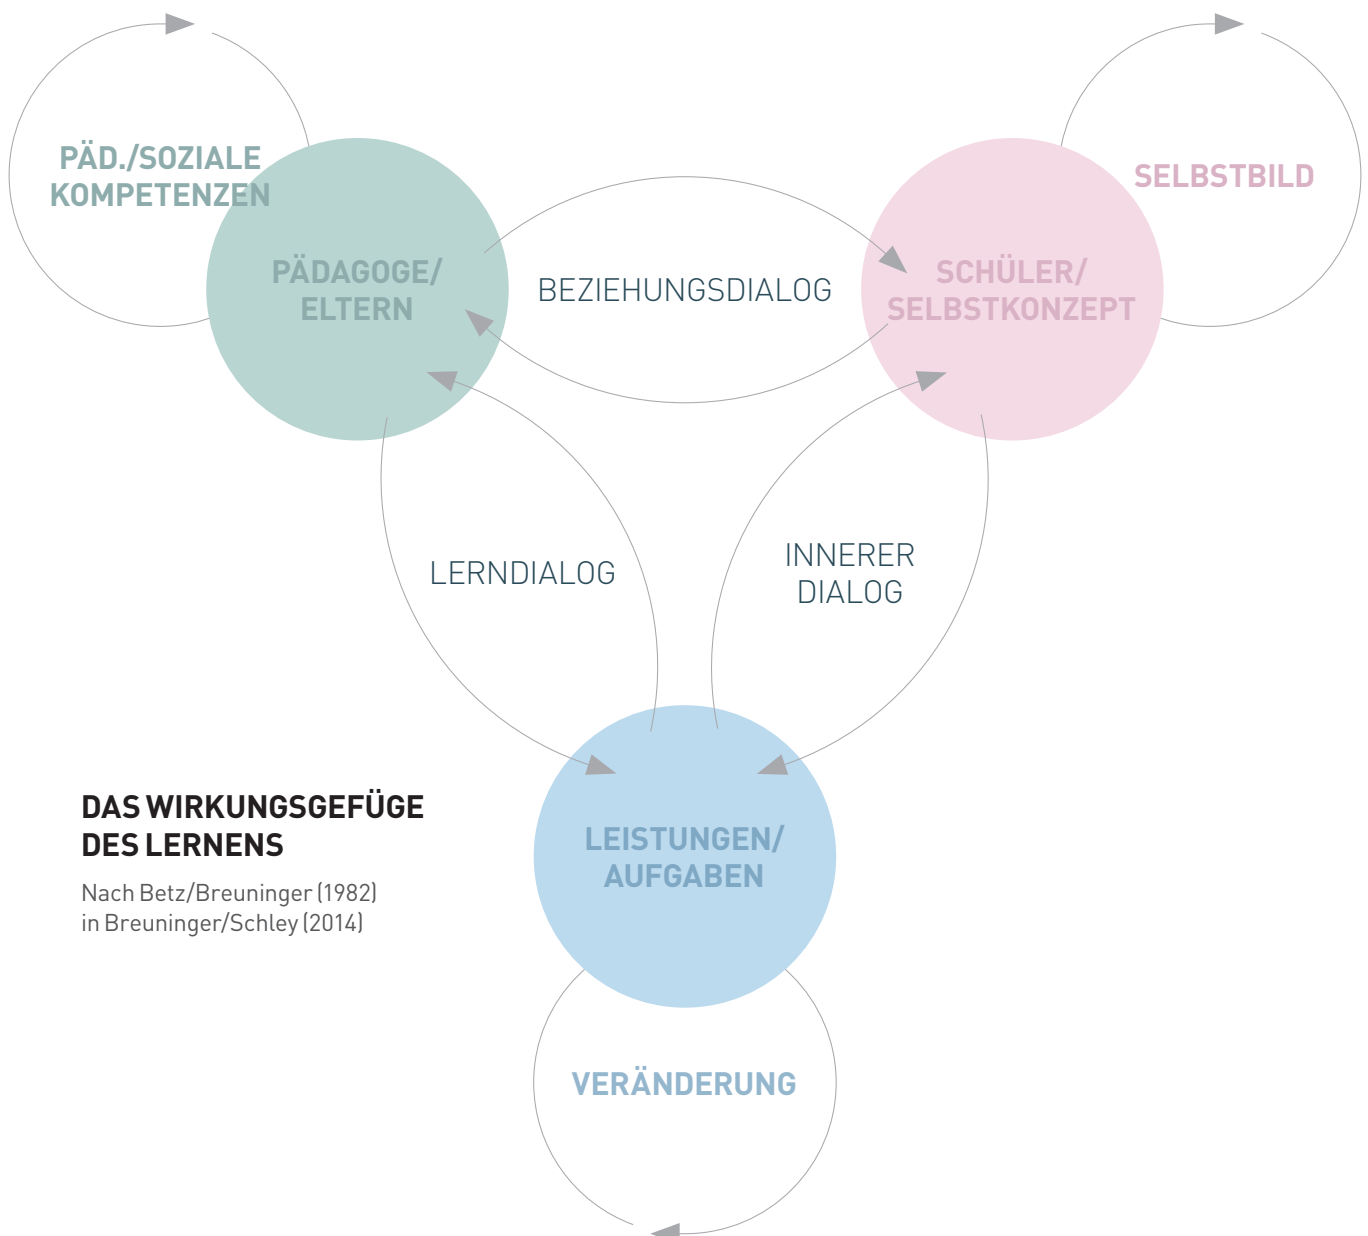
PÄD./SOZIALE KOMPETENZEN

PÄDAGOGE/ ELTERN

BEZIEHUNGSDIALOG

SCHÜLER/ SELBSTKONZEPT

SELBSTBILD

LERNDIALOG

INNERER DIALOG

DAS WIRKUNGSGEFÜGE DES LERNENS

Nach Betz/Breuninger (1982) in Breuninger/Schley (2014)

LEISTUNGEN/ AUFGABEN

VERÄNDERUNG